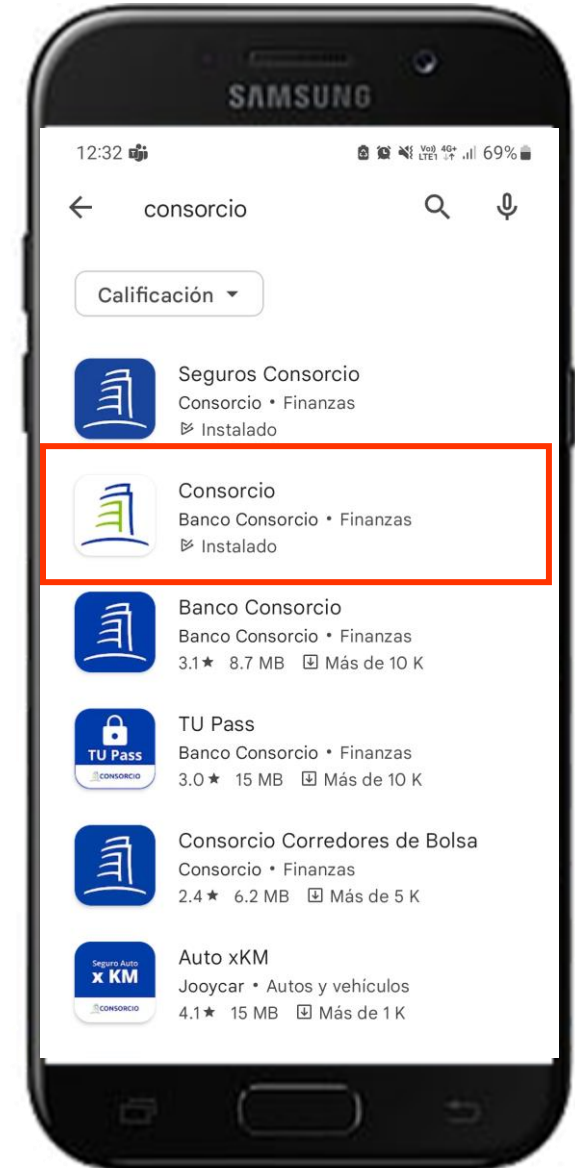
SAMSUNG

12:32 69%

consorcio

Calificación

Seguros Consorcio
Consorcio • Finanzas
Instalado

Consorcio
Banco Consorcio • Finanzas
Instalado

Banco Consorcio
Banco Consorcio • Finanzas
3.1★ 8.7 MB Más de 10 K

TU Pass
CONSORCIO
TU Pass
Banco Consorcio • Finanzas
3.0★ 15 MB Más de 10 K

Consorcio Corredores de Bolsa
Consorcio • Finanzas
2.4★ 6.2 MB Más de 5 K

Seguro Auto
x KM
CONSORCIO
Auto xKM
Jooycar • Autos y vehículos
4.1★ 15 MB Más de 1 K